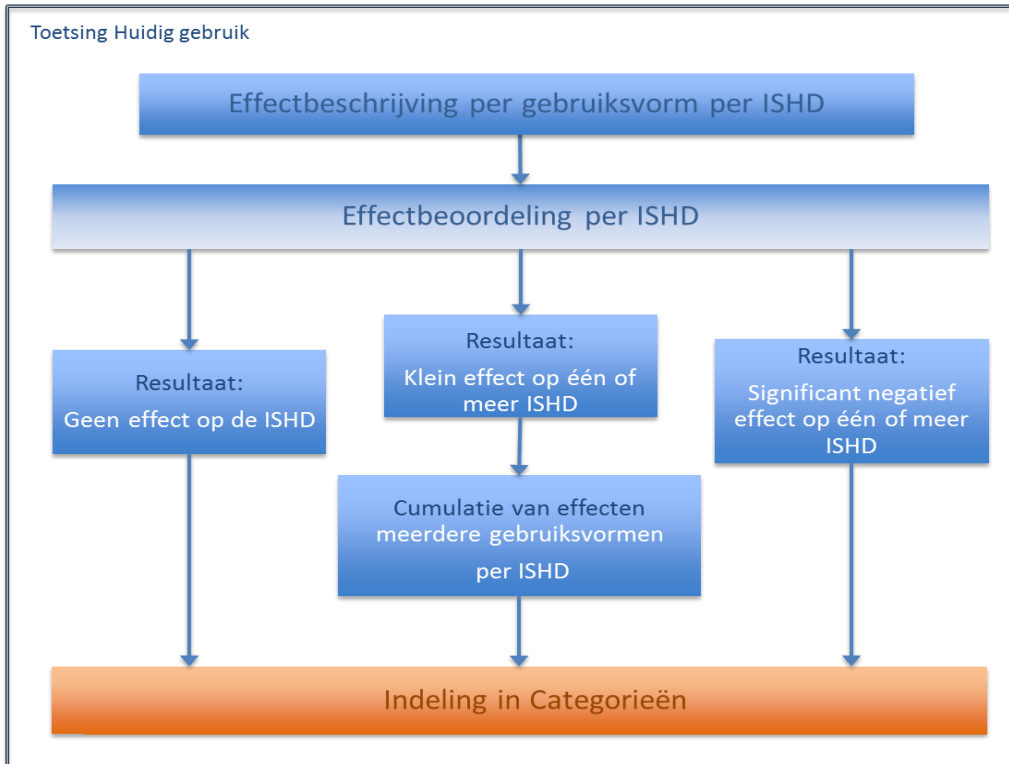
Toetsing Huidig gebruik

Effectbeschrijving per gebruiksvorm per ISHD

Effectbeoordeling per ISHD

Resultaat:
Geen effect op de ISHD

Resultaat:
Klein effect op één of meer ISHD

Resultaat:
Significant negatief effect op één of meer ISHD

Cumulatie van effecten meerdere gebruiksvormen per ISHD

Indeling in Categorieën